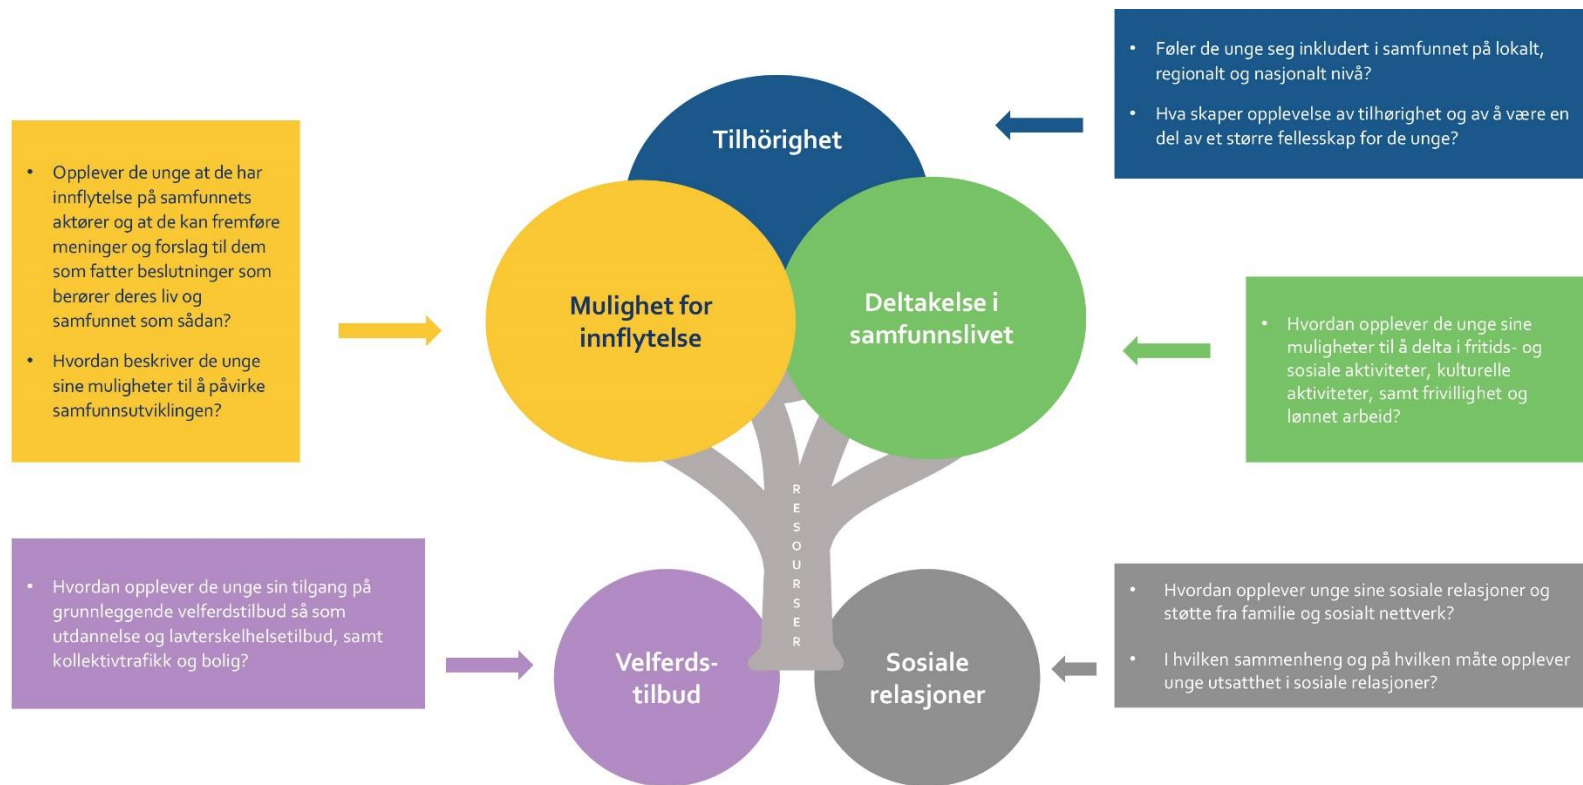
• Opplever de unge at de har innflytelse på samfunnets aktører og at de kan fremføre meninger og forslag til dem som fatter beslutninger som berører deres liv og samfunnet som sådan?

• Hvordan beskriver de unge sine muligheter til å påvirke samfunnsutviklingen?

Tilhörighet

• Føler de unge seg inkludert i samfunnet på lokalt, regionalt og nasjonalt nivå?

• Hva skaper opplevelse av tilhørighet og av å være en del av et større fellesskap for de unge?

Mulighet for innflytelse

Deltakelse i samfunnslivet

• Hvordan opplever de unge sine muligheter til å delta i fritids- og sosiale aktiviteter, kulturelle aktiviteter, samt frivillighet og lønnet arbeid?

RESOURSER

• Hvordan opplever de unge sin tilgang på grunnleggende velferdstilbud så som utdannelse og lavterskelhelsetilbud, samt kollektivtrafikk og bolig?

Velferds-tilbud

Sosiale relasjoner

• Hvordan opplever unge sine sosiale relasjoner og støtte fra familie og sosialt nettverk?

• I hvilken sammenheng og på hvilken måte opplever unge utsatthet i sosiale relasjoner?